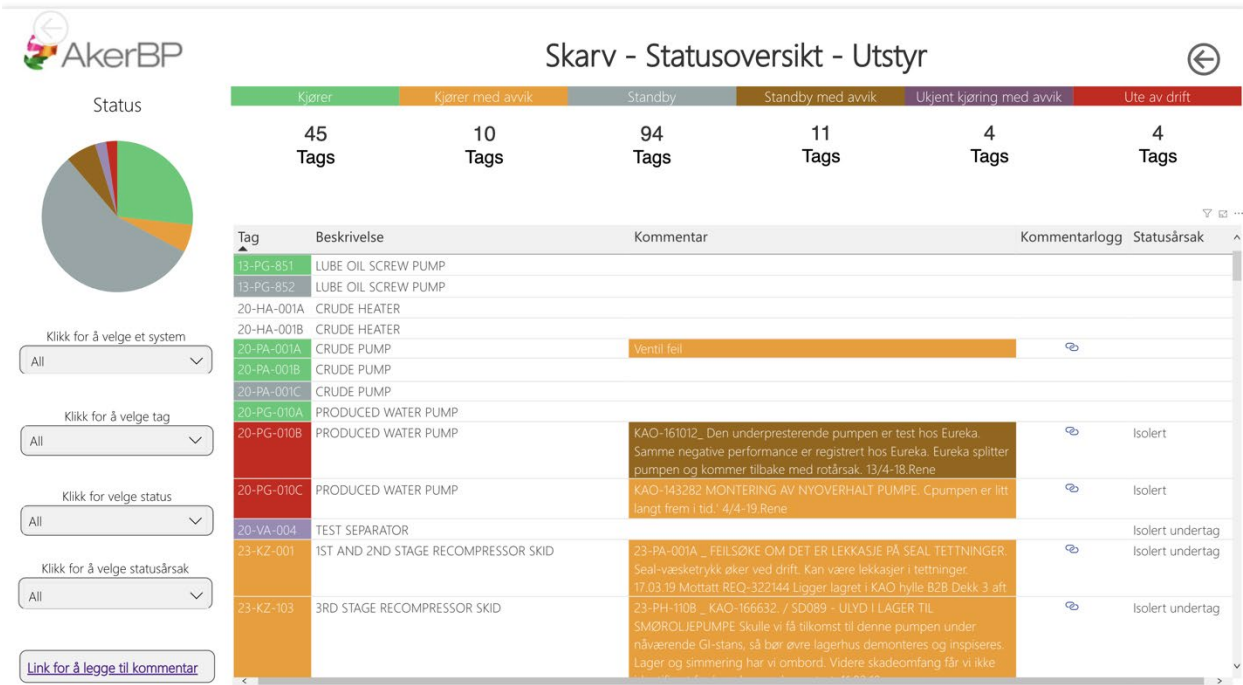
AkerBP

Skarv - Statusoversikt - Utstyr

Status

| Kjører | Kjører med avvik | Standby | Standby med avvik | Ukjent kjøring med avvik | Ute av drift |
|---|---|---|---|---|---|
| 45 Tags | 10 Tags | 94 Tags | 11 Tags | 4 Tags | 4 Tags |

Klikk for å velge et system
All

Klikk for å velge tag
All

Klikk for velge status
All

Klikk for å velge statusårsak
All

Link for å legge til kommentar

| Tag | Beskrivelse | Kommentar | Kommentarlogg | Statusårsak |
|---|---|---|---|---|
| 13-PG-851 | LUBE OIL SCREW PUMP | | | |
| 13-PG-852 | LUBE OIL SCREW PUMP | | | |
| 20-HA-001A | CRUDE HEATER | | | |
| 20-HA-001B | CRUDE HEATER | | | |
| 20-PA-001A | CRUDE PUMP | Ventil feil | | |
| 20-PA-001B | CRUDE PUMP | | | |
| 20-PA-001C | CRUDE PUMP | | | |
| 20-PG-010A | PRODUCED WATER PUMP | | | |
| 20-PG-010B | PRODUCED WATER PUMP | KAO-161012_ Den underpresterende pumpen er test hos Eureka. Samme negative performance er registrert hos Eureka. Eureka splitter pumpen og kommer tilbake med rotårsak. 13/4-18.Rene | | Isolert |
| 20-PG-010C | PRODUCED WATER PUMP | KAO-143282 MONTERING AV NYOVERHALT PUMPE. Cpumpen er litt langt frem i tid.' 4/4-19.Rene | | Isolert |
| 20-VA-004 | TEST SEPARATOR | | | Isolert undertag |
| 23-KZ-001 | 1ST AND 2ND STAGE RECOMPRESSOR SKID | 23-PA-001A _ FEILSØKE OM DET ER LEKKASJE PÅ SEAL TETTNINGER. Seal-væsketrykk øker ved drift. Kan være lekkasjer i tettninger. 17.03.19 Mottatt REQ-322144 Ligger lagret i KAO hylle B2B Dekk 3 aft | | Isolert undertag |
| 23-KZ-103 | 3RD STAGE RECOMPRESSOR SKID | 23-PH-110B _ KAO-166632. / SD089 - ULYD I LAGER TIL SMØROLJEPUMPE Skulle vi få tilkomst til denne pumpen under nåværende GI-stans, så bør øvre lagerhus demonteres og inspiseres. Lager og simmering har vi ombord. Videre skadeomfang får vi ikke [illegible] | | Isolert undertag |